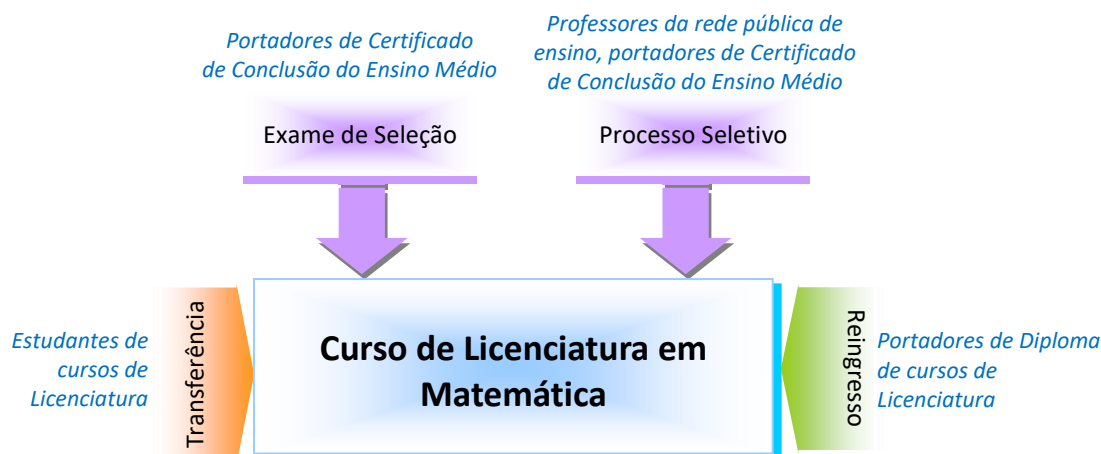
Portadores de Certificado de Conclusão do Ensino Médio

Exame de Seleção

Professores da rede pública de ensino, portadores de Certificado de Conclusão do Ensino Médio

Processo Seletivo

Estudantes de cursos de Licenciatura

Transferência

Curso de Licenciatura em Matemática

Reingresso

Portadores de Diploma de cursos de Licenciatura